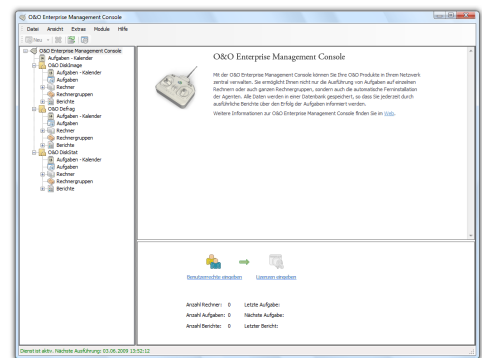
O&O Enterprise Management Console

Datei Ansicht Extras Module Hilfe

Neu

O&O Enterprise Management Console
Aufgaben - Kalender
O&O DiskImage
Aufgaben - Kalender
Aufgaben
Rechner
Rechnergruppen
Berichte
O&O Defrag
Aufgaben - Kalender
Aufgaben
Rechner
Rechnergruppen
Berichte
O&O DiskStat
Aufgaben - Kalender
Aufgaben
Rechner
Rechnergruppen
Berichte

O&O Enterprise Management Console

Mit der O&O Enterprise Management Console können Sie Ihre O&O Produkte in Ihrem Netzwerk zentral verwalten. Sie ermöglicht Ihnen nicht nur die Ausführung von Aufgaben auf einzelnen Rechnern oder auch ganzen Rechnergruppen, sondern auch die automatische Ferninstallation der Agenten. Alle Daten werden in einer Datenbank gespeichert, so dass Sie jederzeit durch ausführliche Berichte über den Erfolg der Aufgaben informiert werden.

Weitere Informationen zur O&O Enterprise Management Console finden Sie im Web.

Benutzerrechte eingeben

Lizenzen eingeben

Anzahl Rechner: 0 Letzte Aufgabe:
Anzahl Aufgaben: 0 Nächste Aufgabe:
Anzahl Berichte: 0 Letzter Bericht:

Dienst ist aktiv. Nächste Ausführung: 03.06.2009 13:52:12